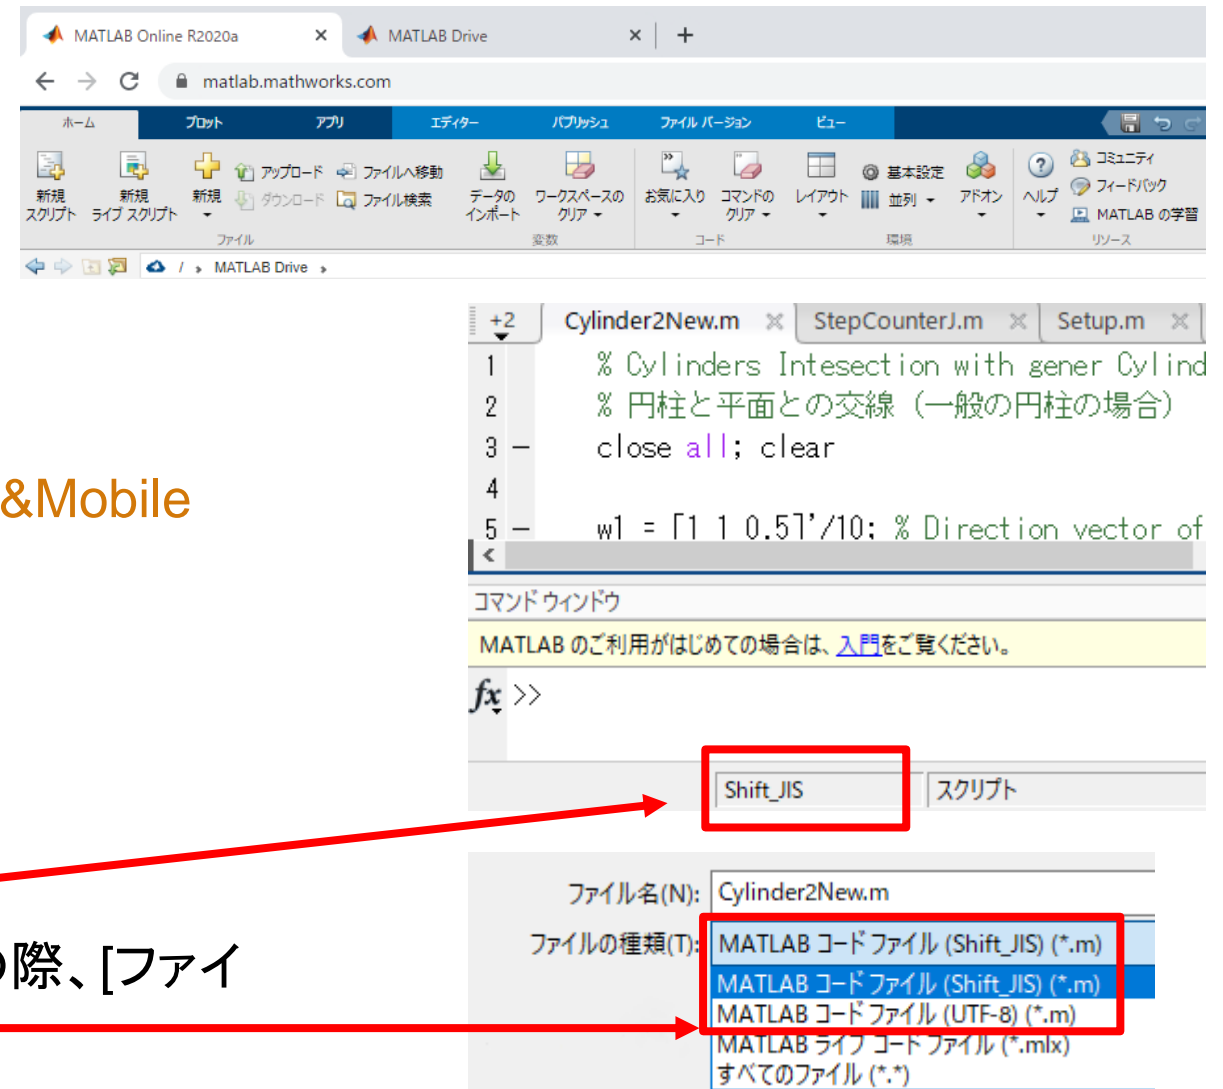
MATLAB Online R2020a ×
MATLAB Drive ×
+
matlab.mathworks.com

ホーム プロット アプリ エディター パブリッシュ ファイル バージョン ビュー

新規スクリプト 新規ライブ スクリプト 新規 アップロード ダウンロード ファイルへ移動 ファイル検索 データのインポート ワークスペースのクリア お気に入り コマンドのクリア レイアウト 基本設定 並列 アドオン ヘルプ コミュニティ フィードバック MATLAB の学習
ファイル 変数 コード 環境 リソース

/ MATLAB Drive

+2 Cylinder2New.m × StepCounterJ.m × Setup.m ×
1 % Cylinders Intesection with gener Cylind
2 % 円柱と平面との交線 (一般の円柱の場合)
3 – close all; clear
4
5 – w1 = [1 1 0.5]'/10; % Direction vector of

&Mobile

コマンド ウィンドウ
MATLAB のご利用がはじめての場合は、入門をご覧ください。
fx >>

Shift_JIS スクリプト

ファイル名(N): Cylinder2New.m
ファイルの種類(T): MATLAB コード ファイル (Shift_JIS) (*.m)
MATLAB コード ファイル (Shift_JIS) (*.m)
MATLAB コード ファイル (UTF-8) (*.m)
MATLAB ライブ コード ファイル (*.mlx)
すべてのファイル (*.*)

の際、[ファイ